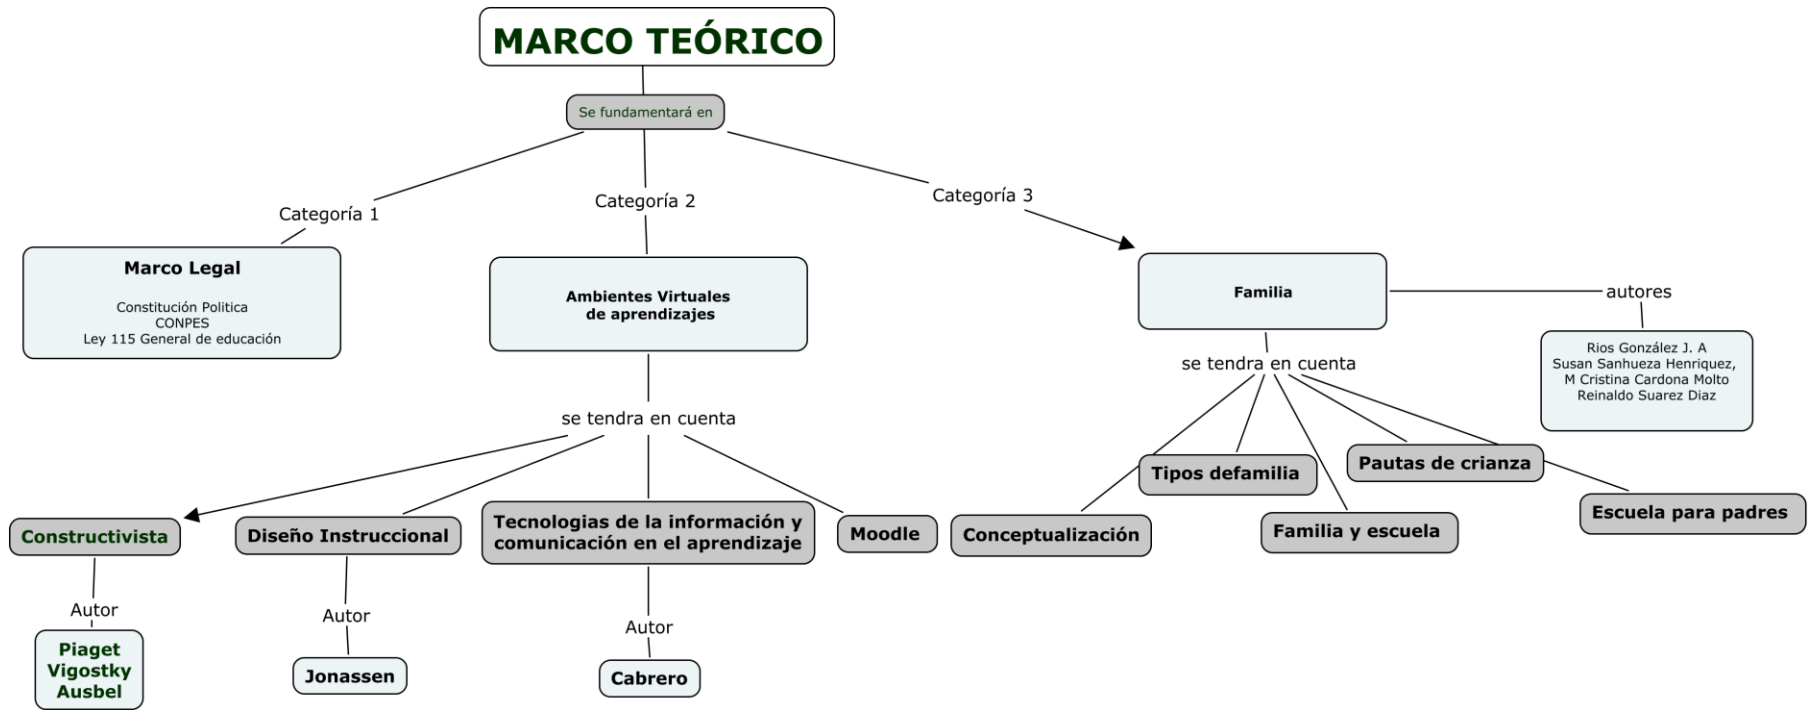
MARCO TEÓRICO

Se fundamentará en

Categoría 1

Marco Legal

Constitución Politica
CONPES
Ley 115 General de educación

Categoría 2

Ambientes Virtuales de aprendizajes

se tendra en cuenta

Constructivista

Autor

Piaget
Vigostky
Ausbel

Diseño Instruccional

Autor

Jonassen

Tecnologias de la información y comunicación en el aprendizaje

Autor

Cabrero

Moodle

Categoría 3

Familia

autores

Rios González J. A
Susan Sanhueza Henriquez,
M Cristina Cardona Molto
Reinaldo Suarez Diaz

se tendra en cuenta

Tipos defamilia

Pautas de crianza

Conceptualización

Familia y escuela

Escuela para padres